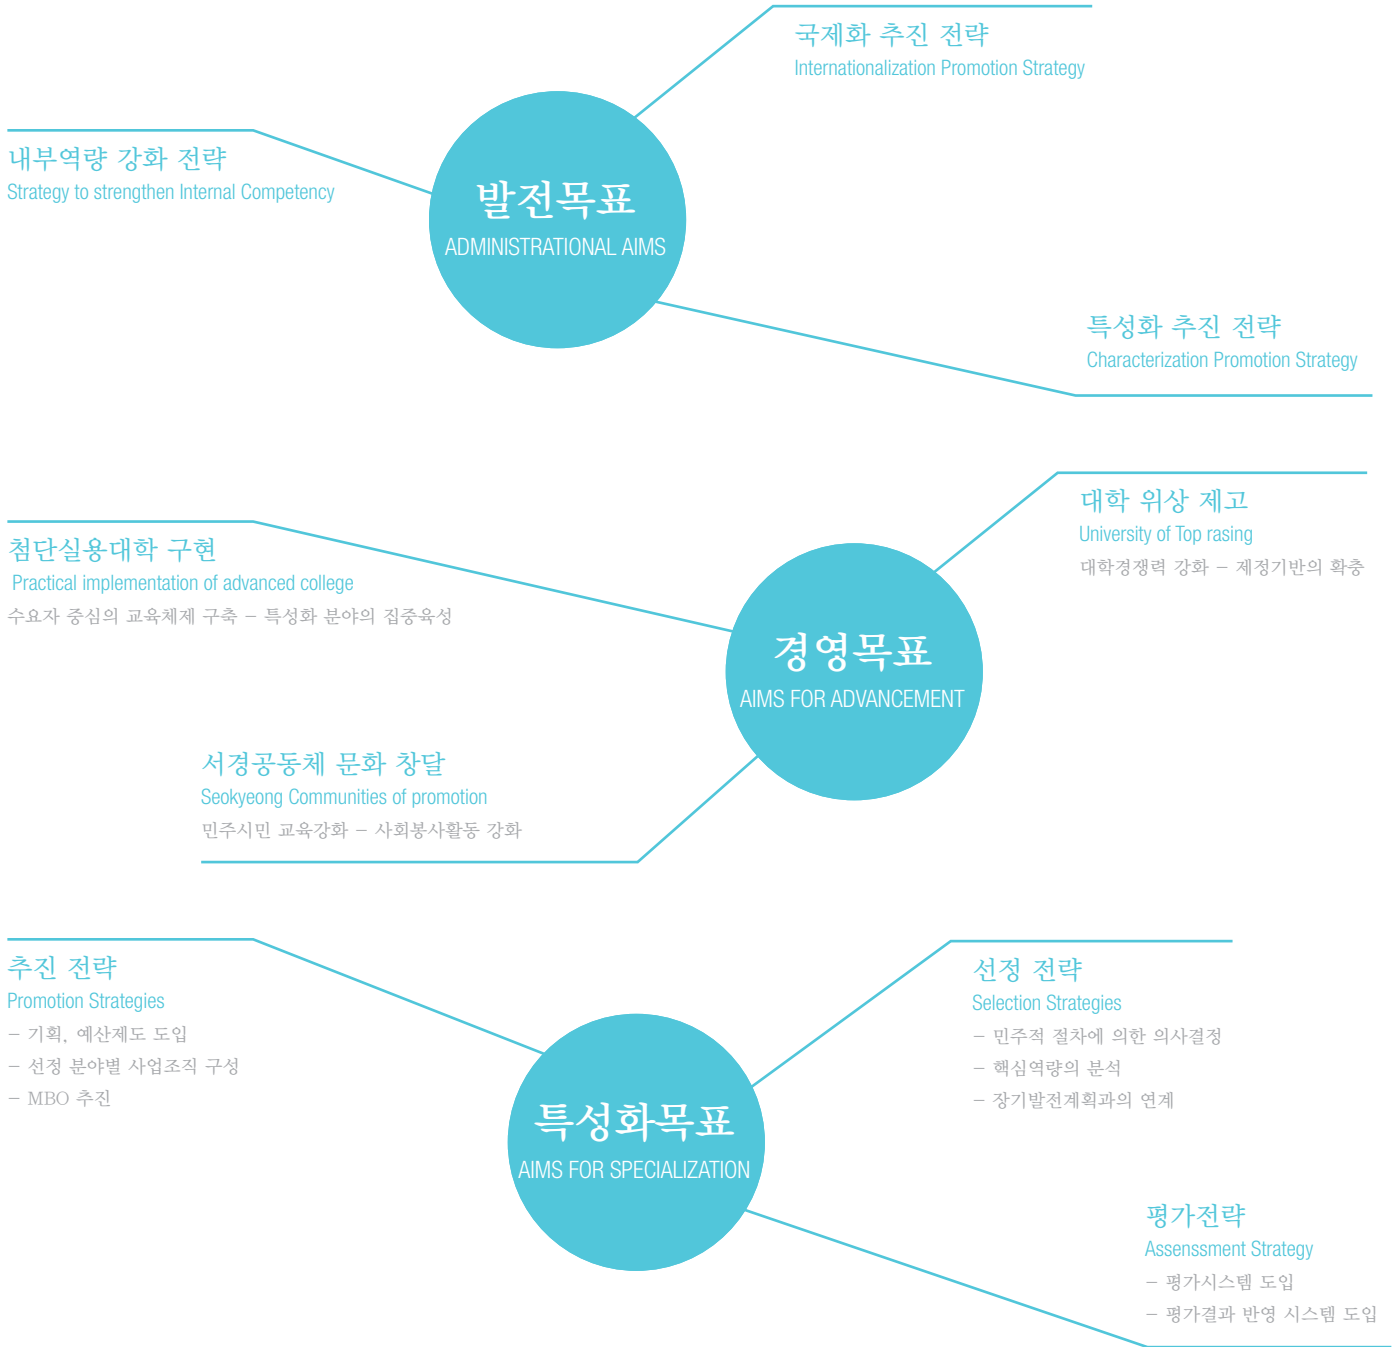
국제화 추진 전략
Internationalization Promotion Strategy

내부역량 강화 전략
Strategy to strengthen Internal Competency

발전목표
ADMINISTRATIONAL AIMS

특성화 추진 전략
Characterization Promotion Strategy

대학 위상 제고
University of Top rasing
대학경쟁력 강화 – 제정기반의 확충

첨단실용대학 구현
Practical implementation of advanced college
수요자 중심의 교육체제 구축 – 특성화 분야의 집중육성

경영목표
AIMS FOR ADVANCEMENT

서경공동체 문화 창달
Seokyeong Communities of promotion
민주시민 교육강화 – 사회봉사활동 강화

추진 전략
Promotion Strategies
– 기획, 예산제도 도입
– 선정 분야별 사업조직 구성
– MBO 추진

선정 전략
Selection Strategies
– 민주적 절차에 의한 의사결정
– 핵심역량의 분석
– 장기발전계획과의 연계

특성화목표
AIMS FOR SPECIALIZATION

평가전략
Assenssment Strategy
– 평가시스템 도입
– 평가결과 반영 시스템 도입